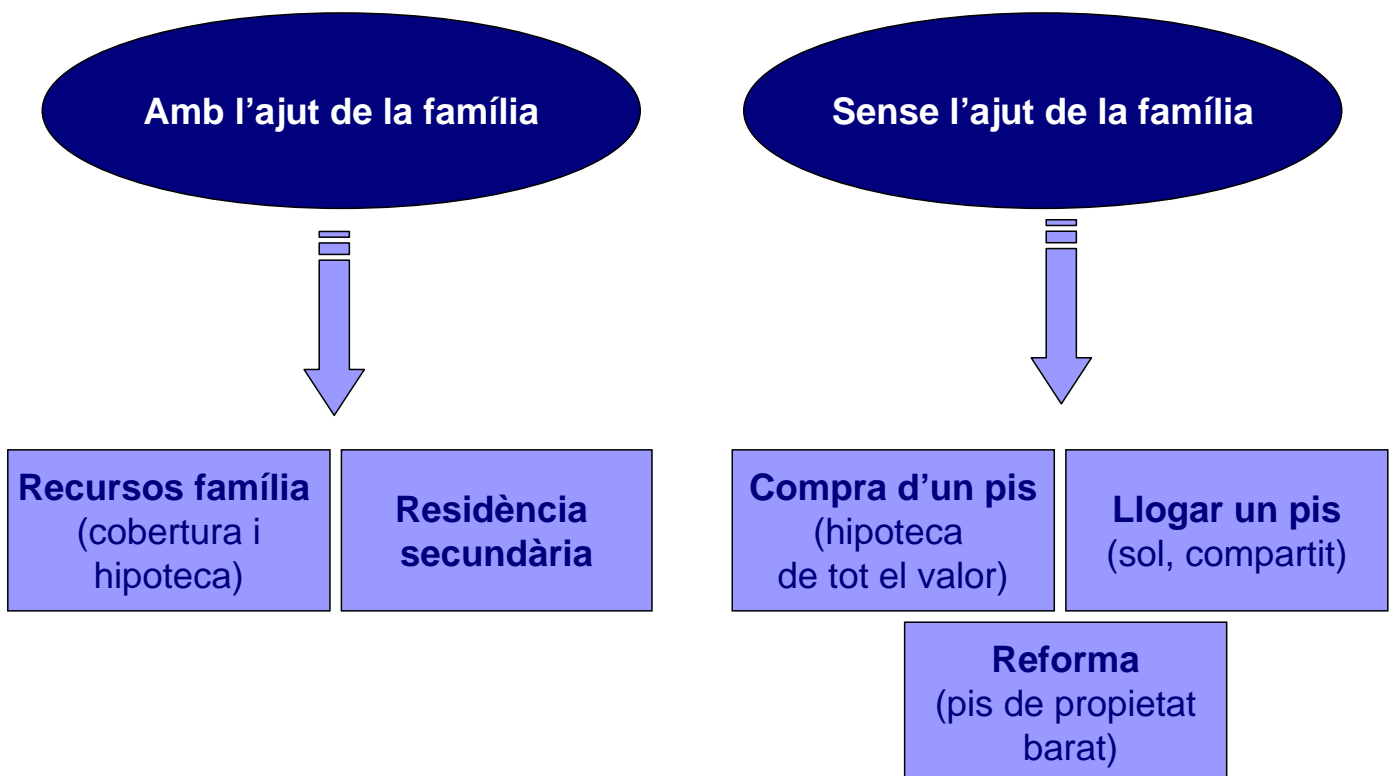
Amb l'ajut de la família

Sense l'ajut de la família

Recursos família
(cobertura i hipoteca)

Residència secundària

Compra d'un pis
(hipoteca de tot el valor)

Llogar un pis
(sol, compartit)

Reforma
(pis de propietat barat)